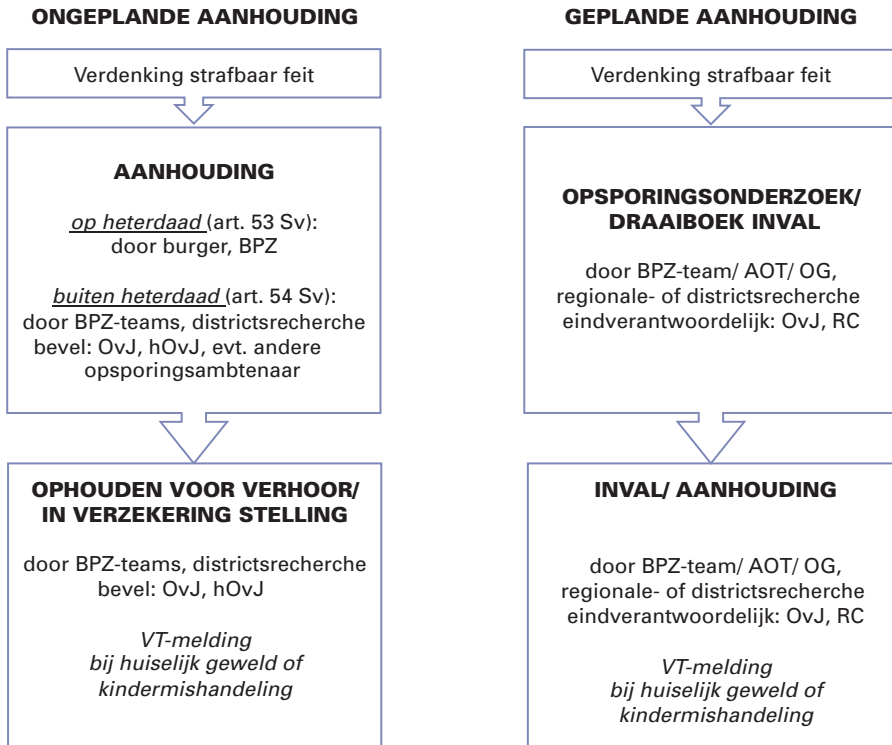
ONGEPLANDE AANHOUDING

Verdenking strafbaar feit

AANHOUDING

op heterdaad (art. 53 Sv): door burger, BPZ

buiten heterdaad (art. 54 Sv): door BPZ-teams, districtsrecherche bevel: OvJ, hOvJ, evt. andere opsporingsambtenaar

OPHOUDEN VOOR VERHOOR/ IN VERZEKERING STELLING

door BPZ-teams, districtsrecherche bevel: OvJ, hOvJ

VT-melding bij huiselijk geweld of kindermishandeling

GEPLANDE AANHOUDING

Verdenking strafbaar feit

OPSPORINGSONDERZOEK/ DRAAIBOEK INVAL

door BPZ-team/ AOT/ OG, regionale- of districtsrecherche eindverantwoordelijk: OvJ, RC

INVAL/ AANHOUDING

door BPZ-team/ AOT/ OG, regionale- of districtsrecherche eindverantwoordelijk: OvJ, RC

VT-melding bij huiselijk geweld of kindermishandeling